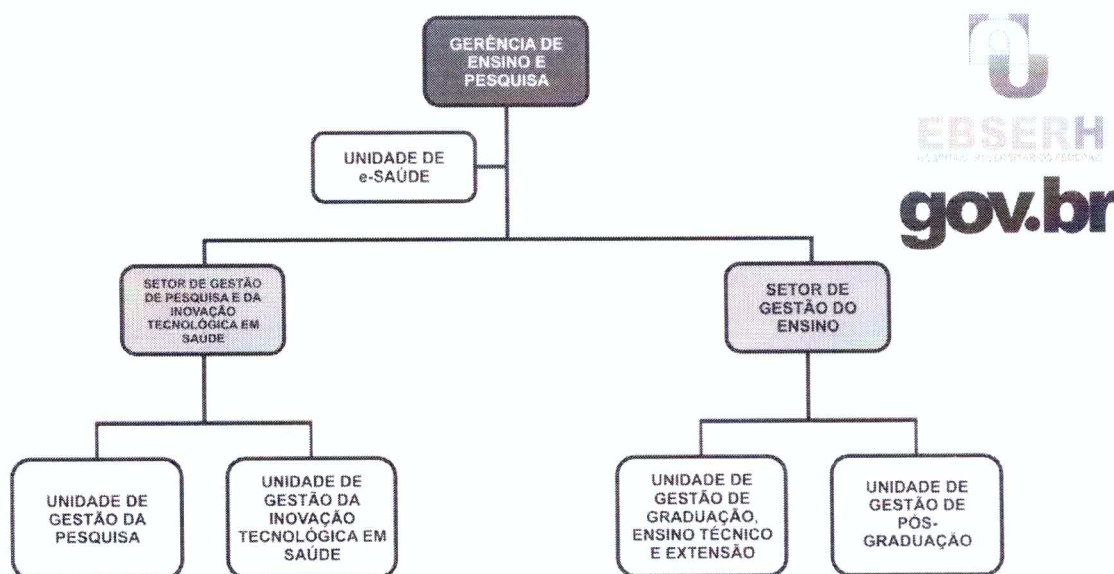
GERÊNCIA DE ENSINO E PESQUISA

UNIDADE DE e-SAÚDE

SETOR DE GESTÃO DE PESQUISA E DA INOVAÇÃO TECNOLÓGICA EM SAÚDE

SETOR DE GESTÃO DO ENSINO

UNIDADE DE GESTÃO DA PESQUISA

UNIDADE DE GESTÃO DA INOVAÇÃO TECNOLÓGICA EM SAÚDE

UNIDADE DE GESTÃO DE GRADUAÇÃO, ENSINO TÉCNICO E EXTENSÃO

UNIDADE DE GESTÃO DE PÓS-GRADUAÇÃO

EBSERH
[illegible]

gov.br